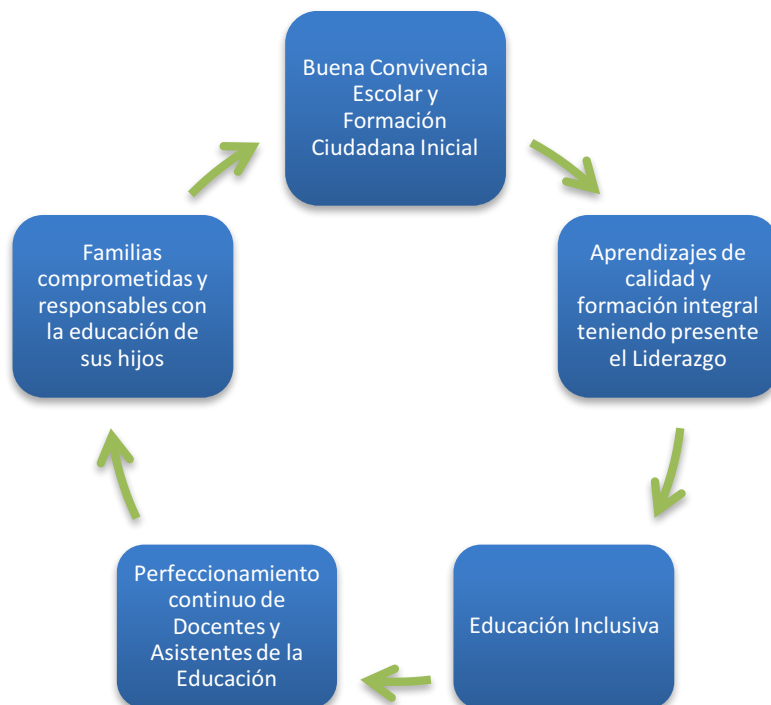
Buena Convivencia Escolar y Formación Ciudadana Inicial

Aprendizajes de calidad y formación integral teniendo presente el Liderazgo

Educación Inclusiva

Perfeccionamiento continuo de Docentes y Asistentes de la Educación

Familias comprometidas y responsables con la educación de sus hijos